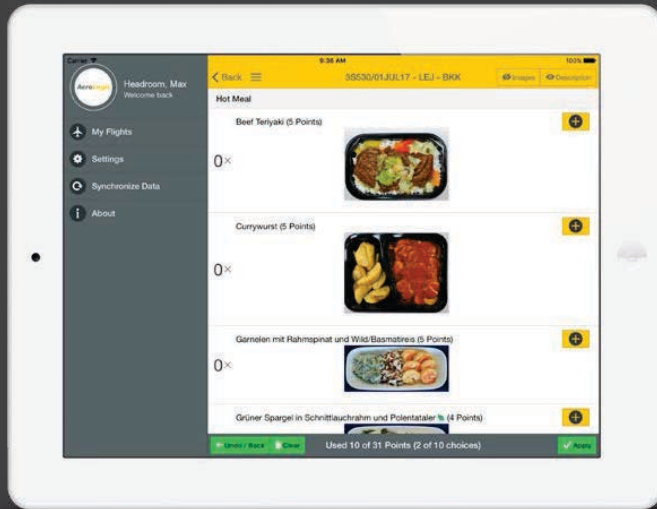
Carrier
9:36 AM
100%
Aerologic
Headroom, Max
Welcome back
My Flights
Settings
Synchronize Data
About
Back
3S530/01JUL17 - LEJ - BKK
Images
Description
Hot Meal
Beef Teriyaki (5 Points)
0×
Currywurst (5 Points)
0×
Garnelen mit Rahmspinat und Wild/Basmatireis (5 Points)
0×
Grüner Spargel in Schnittlauchrahm und Polentataler (4 Points)
Undo / Back
Clear
Used 10 of 31 Points (2 of 10 choices)
Apply